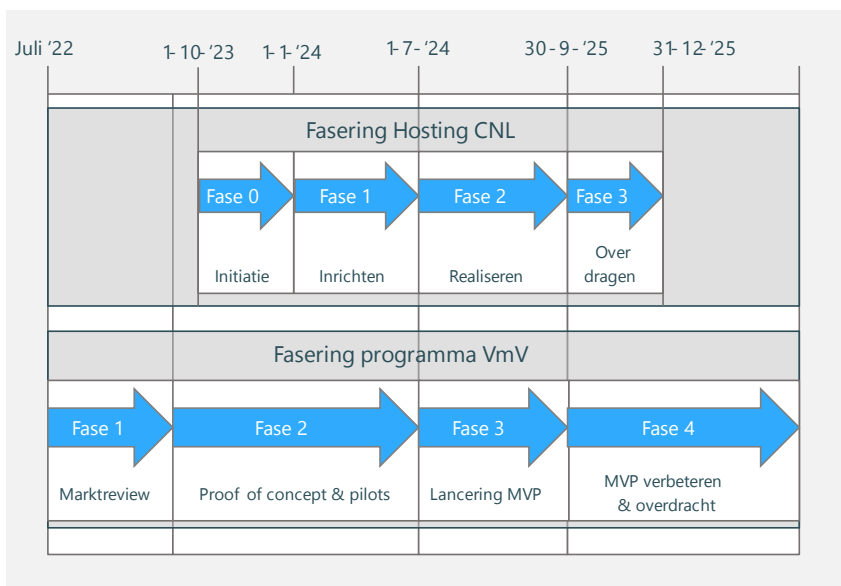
Juli '22
1-10-'23
1-1-'24
1-7-'24
30-9-'25
31-12-'25

Fasering Hosting CNL

Fase 0
Initiatie

Fase 1
Inrichten

Fase 2
Realiseren

Fase 3
Over dragen

Fasering programma VmV

Fase 1
Marktreview

Fase 2
Proof of concept & pilots

Fase 3
Lancering MVP

Fase 4
MVP verbeteren & overdracht